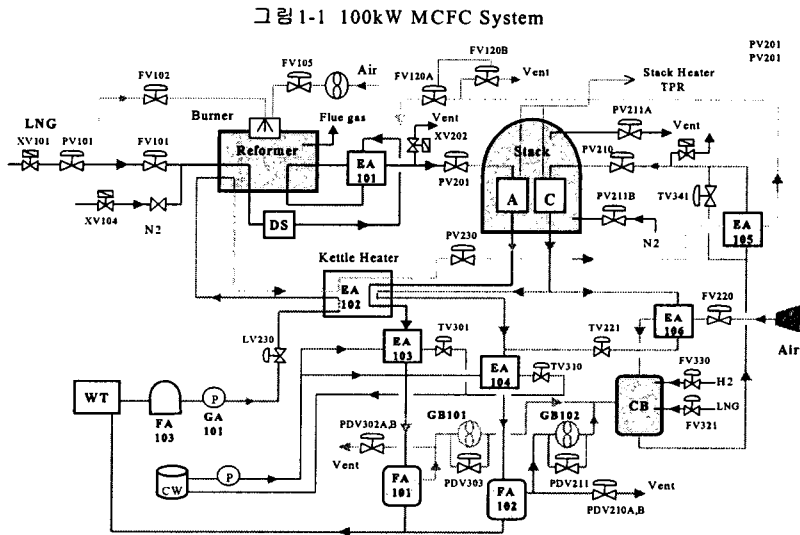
그림1-1 100kW MCFC System

PV201
PV201

FV120B
FV105
FV120A
Vent
FV102
Air
Stack Heater
TPR
LNG
Burner
Flue gas
Vent
XV101
PV101
FV101
Reformer
XV202
PV211A
Vent
Stack
EA
101
PV210
PV201
A
C
TV341
XV104
N2
DS
PV211B
N2
EA
105
PV230
Kettle Heater
EA
102
FV220
EA
106
TV301
TV221
LV230
EA
103
Air
EA
104
TV310
FV330
H2
WT
FA
103
P
GA
101
CB
LNG
FV321
GB101
GB102
PDV302A,B
Vent
CW
P
FA
101
PDV303
PDV211
Vent
FA
102
PDV210A,B